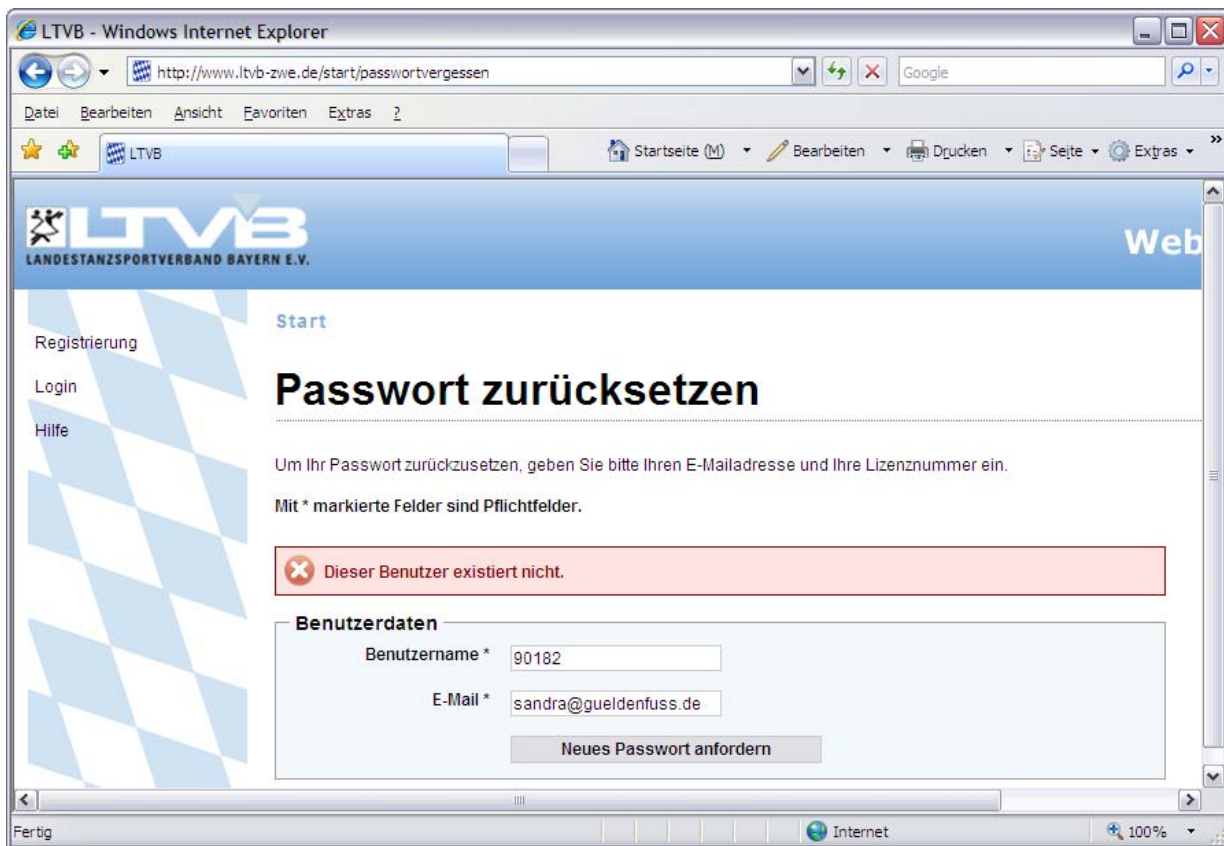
LTVB - Windows Internet Explorer

http://www.ltvb-zwe.de/start/passwortvergessen

Google

Datei Bearbeiten Ansicht Favoriten Extras ?

LTVB

Startseite (M) Bearbeiten Drucken Seite Extras

LTVB
LANDESTANZSPORTVERBAND BAYERN E.V.

Web

Registrierung

Login

Hilfe

Start

Passwort zurücksetzen

Um Ihr Passwort zurückzusetzen, geben Sie bitte Ihren E-Mailadresse und Ihre Lizenznummer ein.

Mit * markierte Felder sind Pflichtfelder.

Dieser Benutzer existiert nicht.

Benutzerdaten

Benutzername * 90182

E-Mail * sandra@gueldenfuss.de

Neues Passwort anfordern

Fertig

Internet

100%